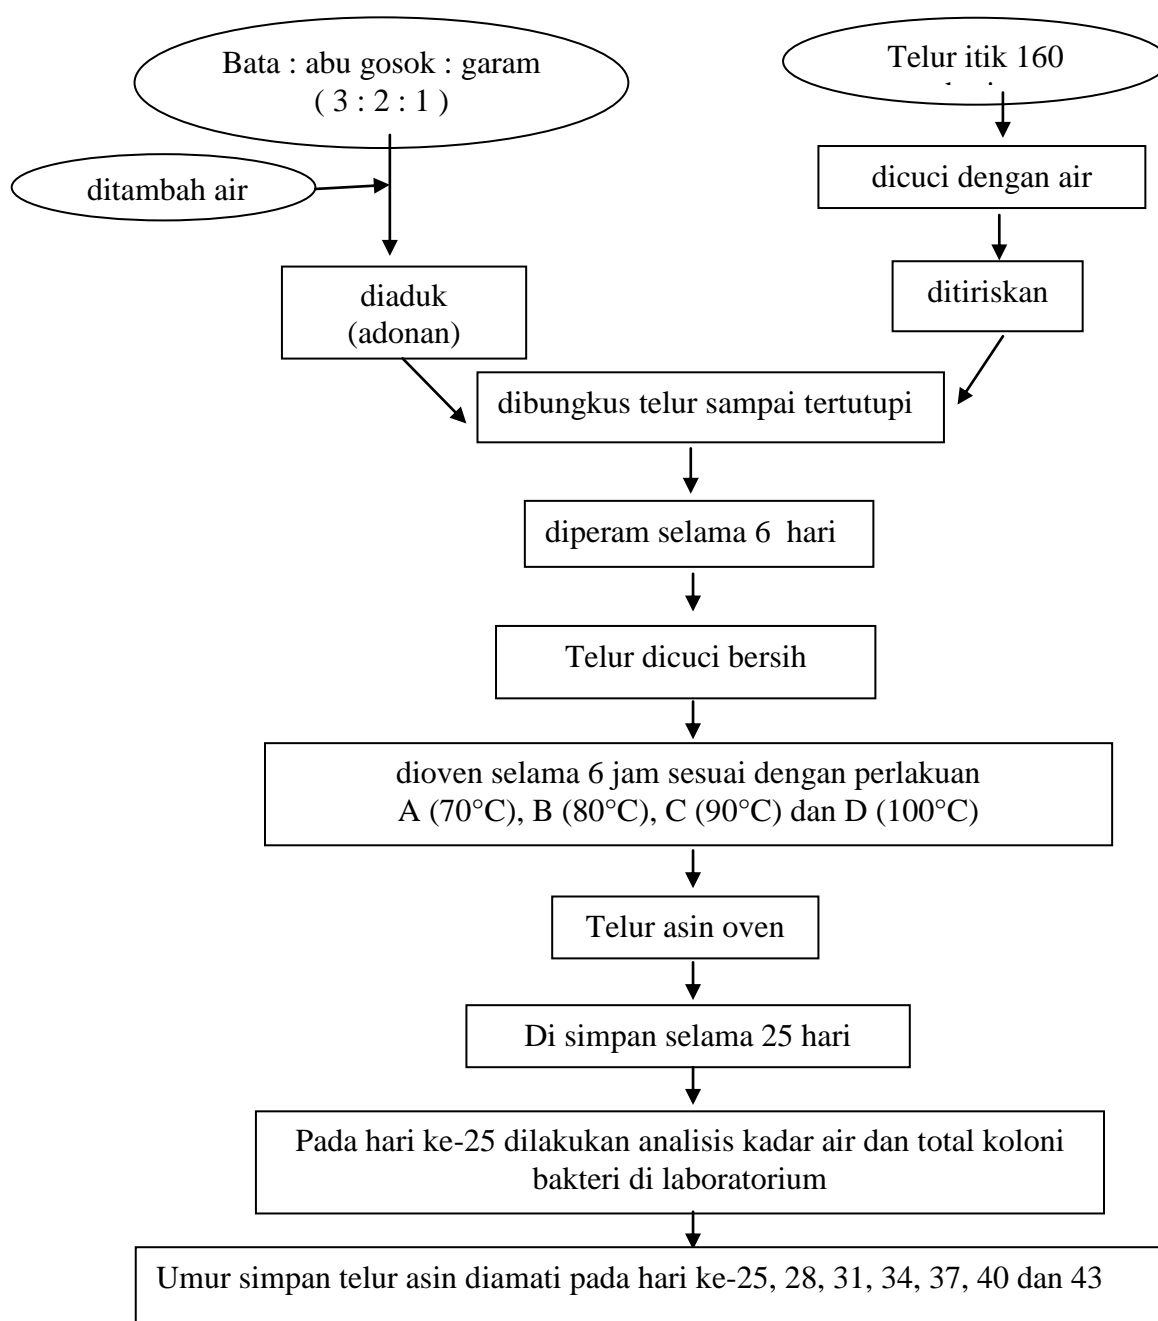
Bata : abu gosok : garam
( 3 : 2 : 1 )

Telur itik 160 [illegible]

ditambah air

dicuci dengan air

diaduk
(adonan)

ditiriskan

dibungkus telur sampai tertutupi

diperam selama 6 hari

Telur dicuci bersih

dioven selama 6 jam sesuai dengan perlakuan
A (70°C), B (80°C), C (90°C) dan D (100°C)

Telur asin oven

Di simpan selama 25 hari

Pada hari ke-25 dilakukan analisis kadar air dan total koloni bakteri di laboratorium

Umur simpan telur asin diamati pada hari ke-25, 28, 31, 34, 37, 40 dan 43